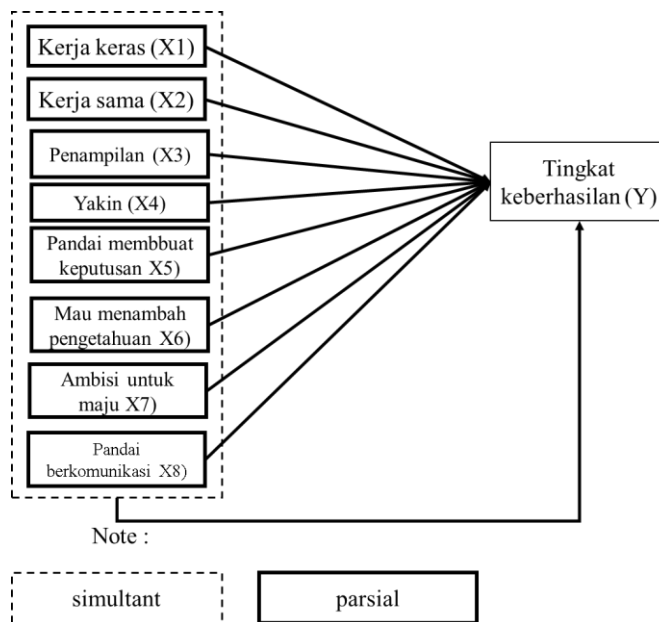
Kerja keras (X1)

Kerja sama (X2)

Penampilan (X3)

Yakin (X4)

Pandai membbuat keputusan X5)

Mau menambah pengetahuan X6)

Ambisi untuk maju X7)

Pandai berkomunikasi X8)

Tingkat keberhasilan (Y)

Note :

simultant

parsial